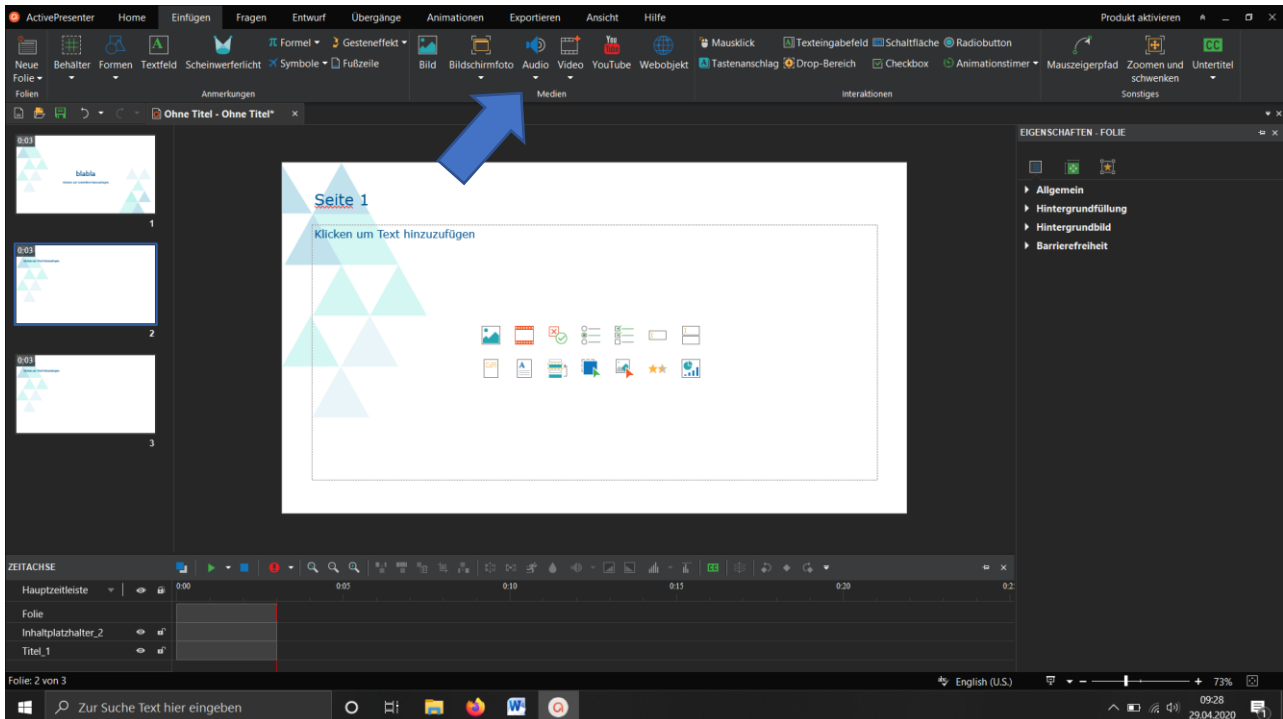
ActivePresenter Home Einfügen Fragen Entwurf Übergänge Animationen Exportieren Ansicht Hilfe

Produkt aktivieren

Neue Folie Behälter Formen Textfeld Scheinwerferlicht $\pi$ Formel Gesteneffekt Symbole Fußzeile Bild Bildschirmfoto Audio Video YouTube Webobjekt Mausklick Tastenanschlag Texteingabefeld Drop-Bereich Schaltfläche Checkbox Radiobutton Animationstimer Mauszeigerpfad Zoomen und schwenken Untertitel

Folien Anmerkungen Medien Interaktionen Sonstiges

Ohne Titel - Ohne Titel*

EIGENSCHAFTEN - FOLIE

Allgemein
Hintergrundfüllung
Hintergrundbild
Barrierefreiheit

0:03
blabla
1

0:03
2

0:03
3

Seite 1

Klicken um Text hinzuzufügen

ZEITACHSE

Hauptzeitleiste
0:00 0:05 0:10 0:15 0:20 0:2

Folie
Inhaltplatzhalter_2
Titel_1

Folie: 2 von 3

English (U.S.)

73%

Zur Suche Text hier eingeben

09:28
29.04.2020